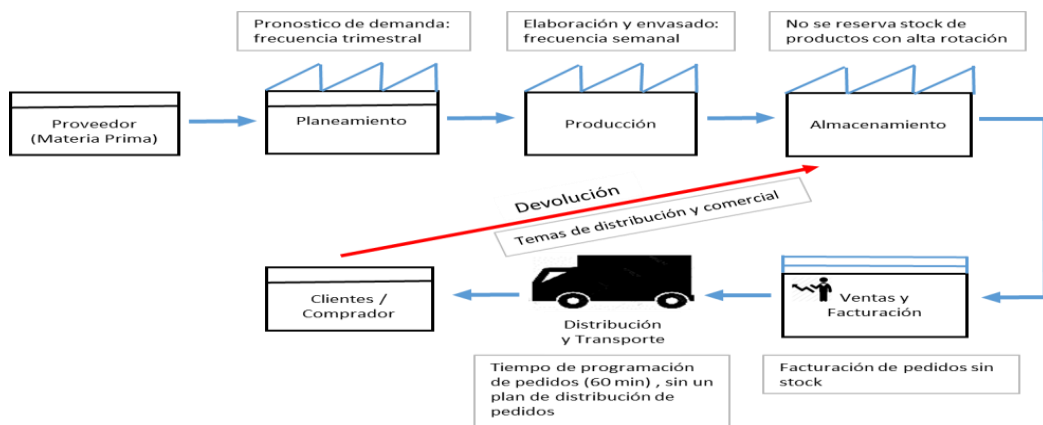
Pronostico de demanda: frecuencia trimestral

Elaboración y envasado: frecuencia semanal

No se reserva stock de productos con alta rotación

Proveedor (Materia Prima)

Planeamiento

Producción

Almacenamiento

Devolución

Temas de distribución y comercial

Clientes / Comprador

Distribución y Transporte

Ventas y Facturación

Tiempo de programación de pedidos (60 min) , sin un plan de distribución de pedidos

Facturación de pedidos sin stock